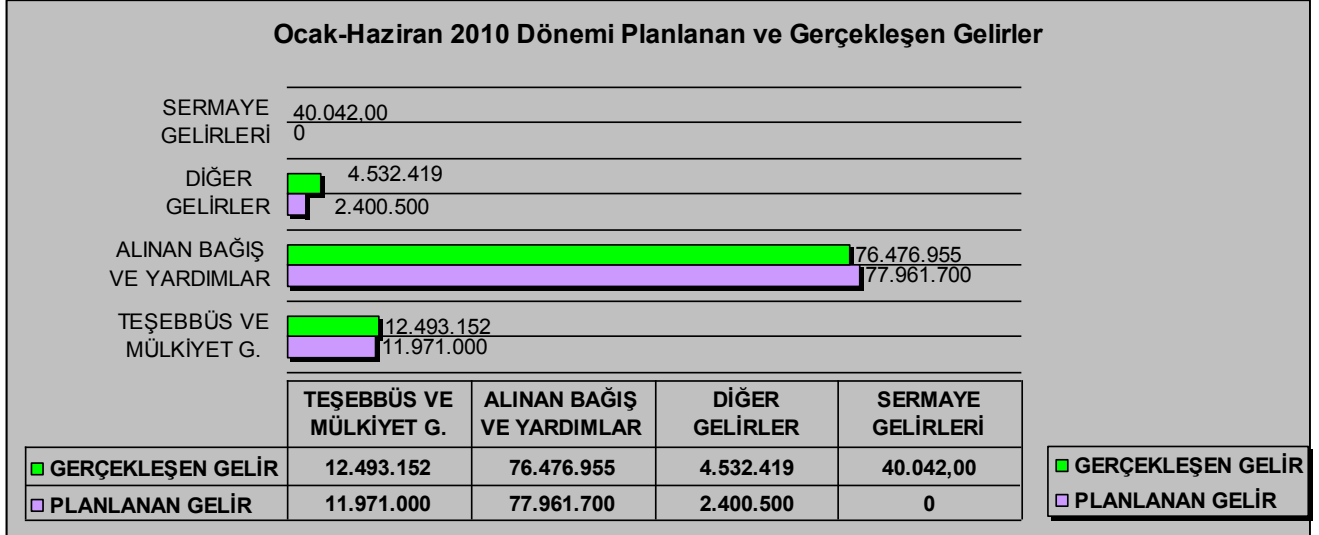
Ocak-Haziran 2010 Dönemi Planlanan ve Gerçekleşen Gelirler

SERMAYE GELİRLERİ 40.042,00 0

DİĞER GELİRLER 4.532.419 2.400.500

ALINAN BAĞIŞ VE YARDIMLAR 76.476.955 77.961.700

TEŞEBBÜS VE MÜLKİYET G. 12.493.152 11.971.000

| | TEŞEBBÜS VE MÜLKİYET G. | ALINAN BAĞIŞ VE YARDIMLAR | DİĞER GELİRLER | SERMAYE GELİRLERİ |
|---|---|---|---|---|
| GERÇEKLEŞEN GELİR | 12.493.152 | 76.476.955 | 4.532.419 | 40.042,00 |
| PLANLANAN GELİR | 11.971.000 | 77.961.700 | 2.400.500 | 0 |

GERÇEKLEŞEN GELİR
PLANLANAN GELİR